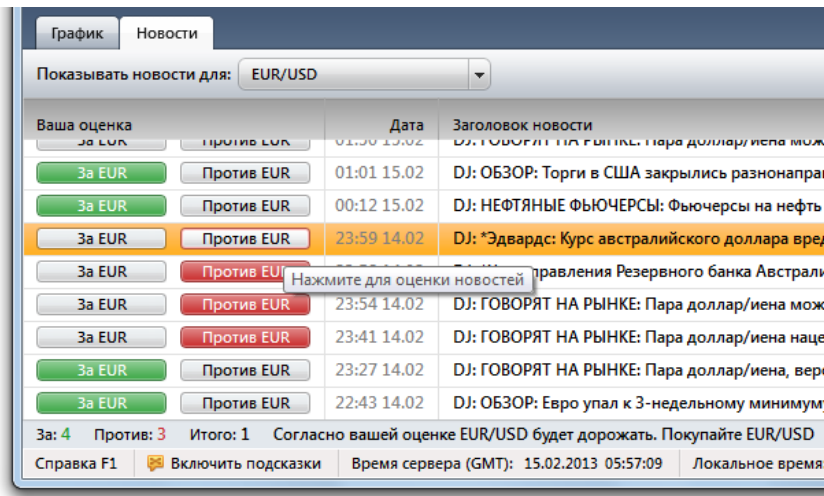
График | Новости

Показывать новости для: EUR/USD

| Ваша оценка | | Дата | Заголовок новости |
|---|---|---|---|
| За EUR | Против EUR | 01:50 15.02 | DJ: ГОВОРЯТ НА РЫНКЕ: Пара доллар/иена мож |
| За EUR | Против EUR | 01:01 15.02 | DJ: ОБЗОР: Торги в США закрылись разнонапра |
| За EUR | Против EUR | 00:12 15.02 | DJ: НЕФТЯНЫЕ ФЬЮЧЕРСЫ: Фьючерсы на нефть |
| За EUR | Против EUR | 23:59 14.02 | DJ: *Эдвардс: Курс австралийского доллара вред |
| За EUR | Против EUR | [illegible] | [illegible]правления Резервного банка Австрали |
| За EUR | Против EUR | 23:54 14.02 | DJ: ГОВОРЯТ НА РЫНКЕ: Пара доллар/иена мож |
| За EUR | Против EUR | 23:41 14.02 | DJ: ГОВОРЯТ НА РЫНКЕ: Пара доллар/иена наце |
| За EUR | Против EUR | 23:27 14.02 | DJ: ГОВОРЯТ НА РЫНКЕ: Пара доллар/иена, веро |
| За EUR | Против EUR | 22:43 14.02 | DJ: ОБЗОР: Евро упал к 3-недельному минимум |

Нажмите для оценки новостей

За: 4 Против: 3 Итого: 1 Согласно вашей оценке EUR/USD будет дорожать. Покупайте EUR/USD

Справка F1 | Включить подсказки | Время сервера (GMT): 15.02.2013 05:57:09 | Локальное время